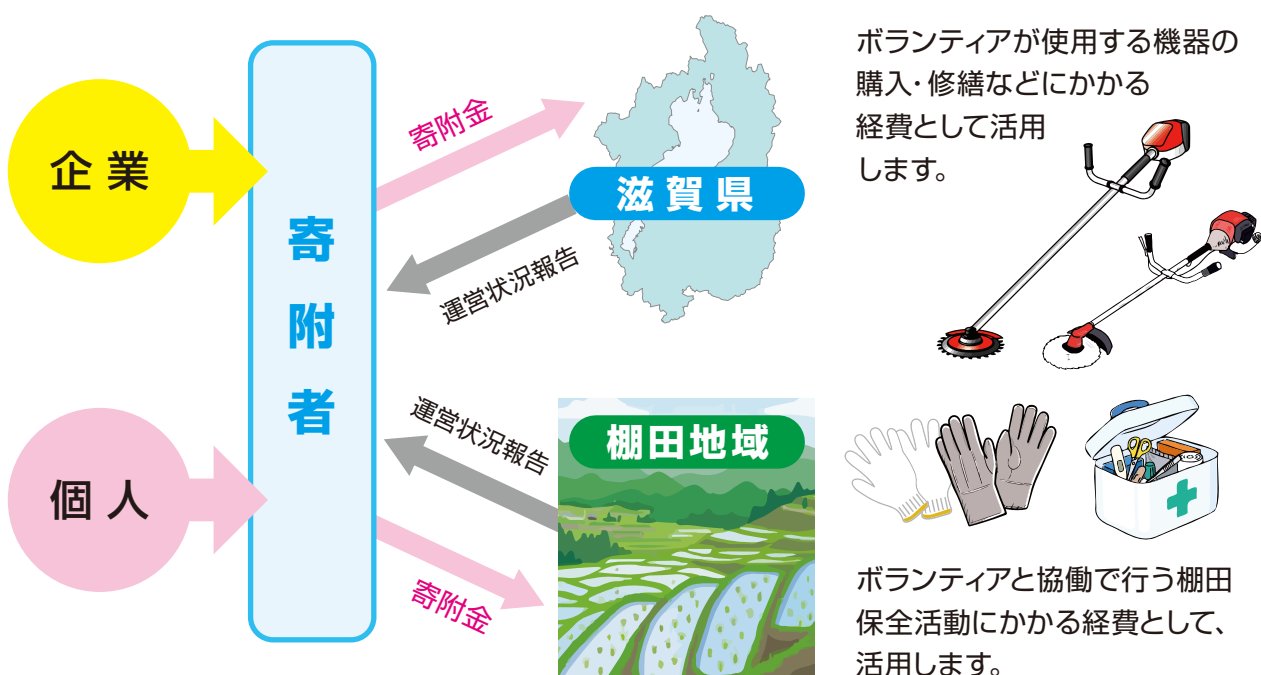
企業

個人

寄附者

寄附金

運営状況報告

滋賀県

運営状況報告

寄附金

棚田地域

ボランティアが使用する機器の購入・修繕などにかかる経費として活用します。

ボランティアと協働で行う棚田保全活動にかかる経費として、活用します。